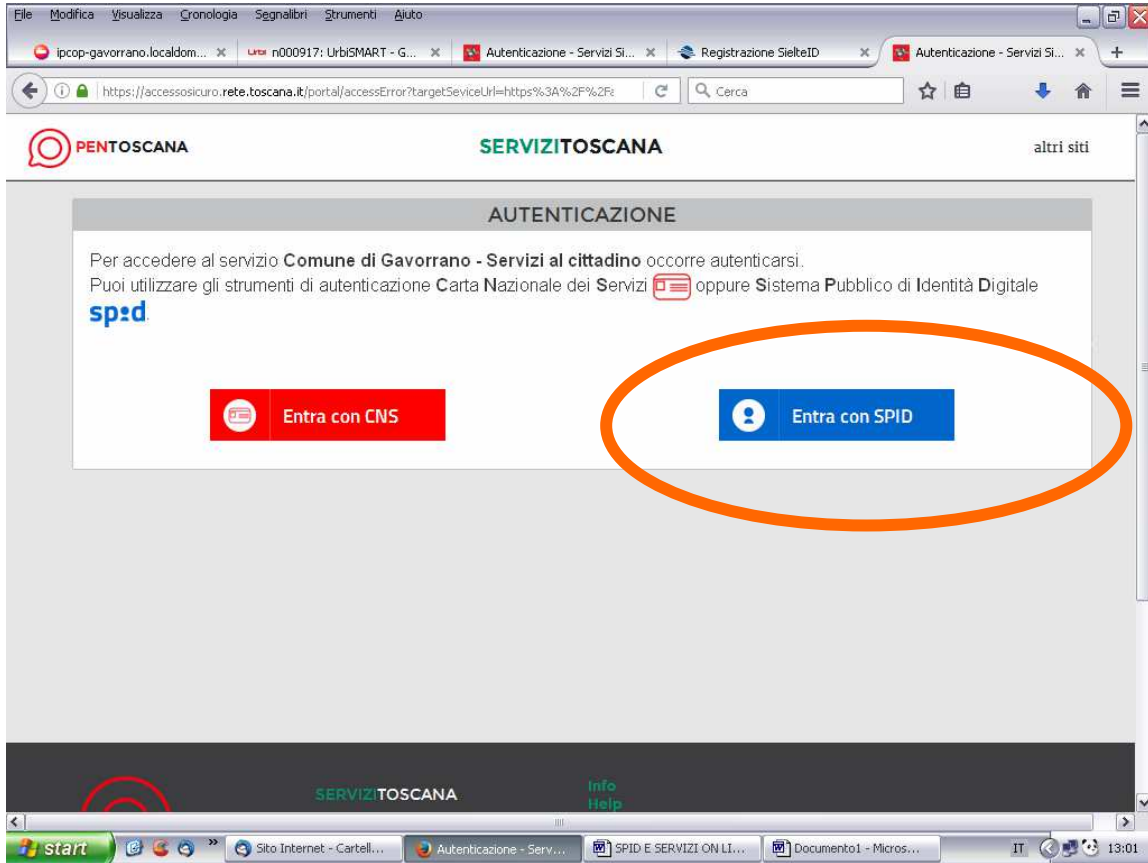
File Modifica Visualizza Cronologia Segnalibri Strumenti Aiuto

ipcop-gavorrano.localdom... × Urbi n000917: UrbiSMART - G... × Autenticazione - Servizi Si... × Registrazione SielteID × Autenticazione - Servizi Si... × +

https://accessosicuro.rete.toscana.it/portal/accessError?targetSeviceUrl=https%3A%2F%2Fa Cerca

OPENTOSCANA SERVIZITOSCANA altri siti

AUTENTICAZIONE

Per accedere al servizio **Comune di Gavorrano - Servizi al cittadino** occorre autenticarsi.
Puoi utilizzare gli strumenti di autenticazione Carta Nazionale dei Servizi oppure Sistema Pubblico di Identità Digitale spid

Entra con CNS

Entra con SPID

SERVIZITOSCANA Info Help

start Sito Internet - Cartell... Autenticazione - Serv... SPID E SERVIZI ON LI... Documento1 - Micros... IT 13:01